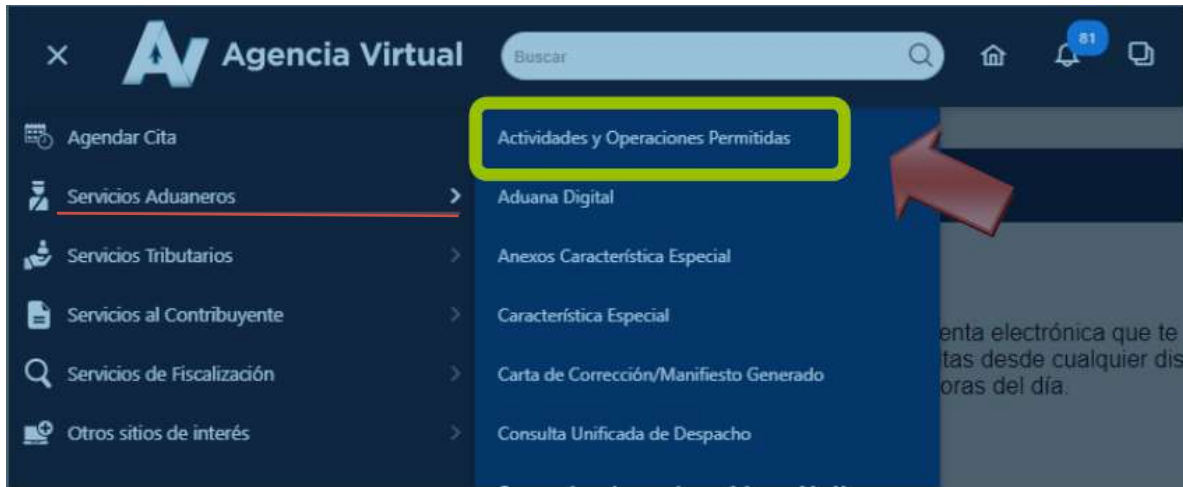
× Agencia Virtual Buscar 81

Agendar Cita
Servicios Aduaneros
Servicios Tributarios
Servicios al Contribuyente
Servicios de Fiscalización
Otros sitios de interés

Actividades y Operaciones Permitidas
Aduana Digital
Anexos Característica Especial
Característica Especial
Carta de Corrección/Manifiesto Generado
Consulta Unificada de Despacho
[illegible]

enta electrónica que te
tas desde cualquier dis
oras del día.